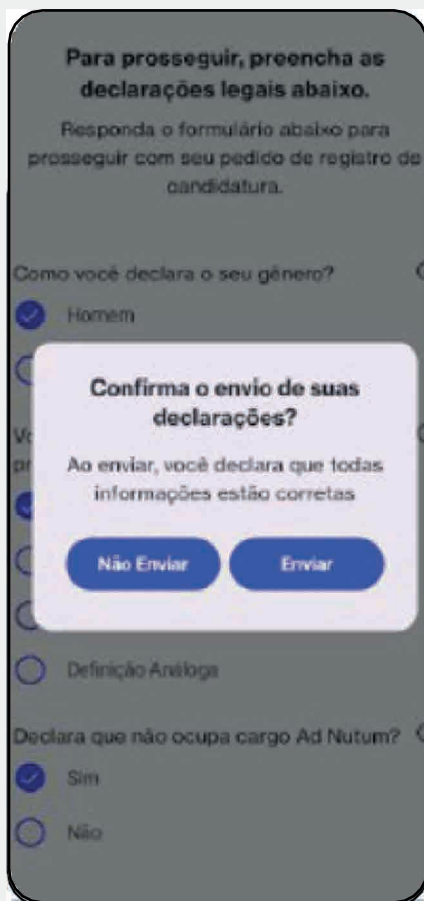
Para prosseguir, preencha as declarações legais abaixo.

Responda o formulário abaixo para prosseguir com seu pedido de registro de candidatura.

Como você declara o seu gênero?

Homem

Vo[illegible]
pr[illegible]

Confirma o envio de suas declarações?

Ao enviar, você declara que todas informações estão corretas

Não Enviar

Enviar

Definição Análoga

Declara que não ocupa cargo Ad Nutum?

Sim

Não